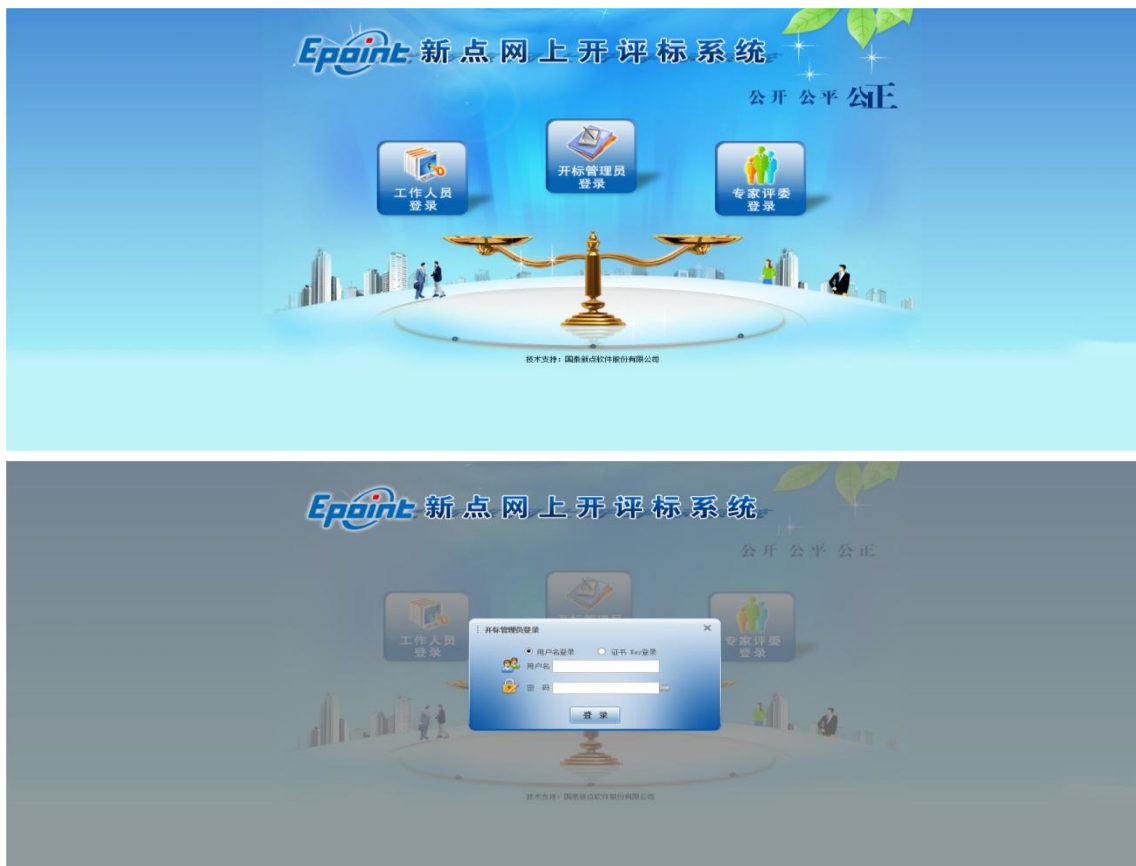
Epoint 新点网上开评标系统

公开 公平 公正

工作人员 登录

开标管理员 登录

专家评委 登录

技术支持：国泰新点软件股份有限公司

Epoint 新点网上开评标系统

公开 公平 公正

工作人员 登录

专家评委 登录

开标管理员登录

用户名登录　证书 Key登录

用户名

密 码

登 录

技术支持：国泰新点软件股份有限公司